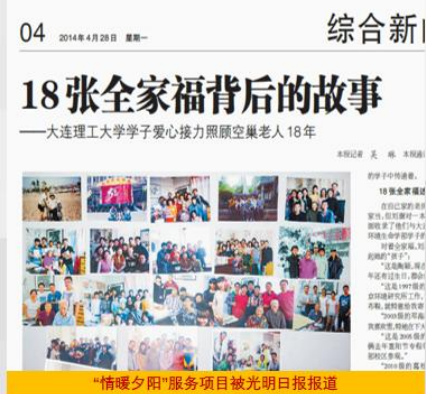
04 2014年4月28日 星期一

综合新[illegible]

18张全家福背后的故事

——大连理工大学学子爱心接力照顾空巢老人18年

本报记者 吴 琳 本报通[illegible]

的学子中传递着。

18张全家福

在自己家的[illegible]家当,但刘秉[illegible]人老两口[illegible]拍摄来了他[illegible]与大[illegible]环境生命学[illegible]

对着全家福,刘秉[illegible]们的"孩子"。

"这是胸前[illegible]年还考过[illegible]

"这是1997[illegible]金岩硕研究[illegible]。这张全家福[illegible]

"2005届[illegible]负责欢迎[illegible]

"这是2008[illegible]

"情暖夕阳"服务项目被光明日报报道